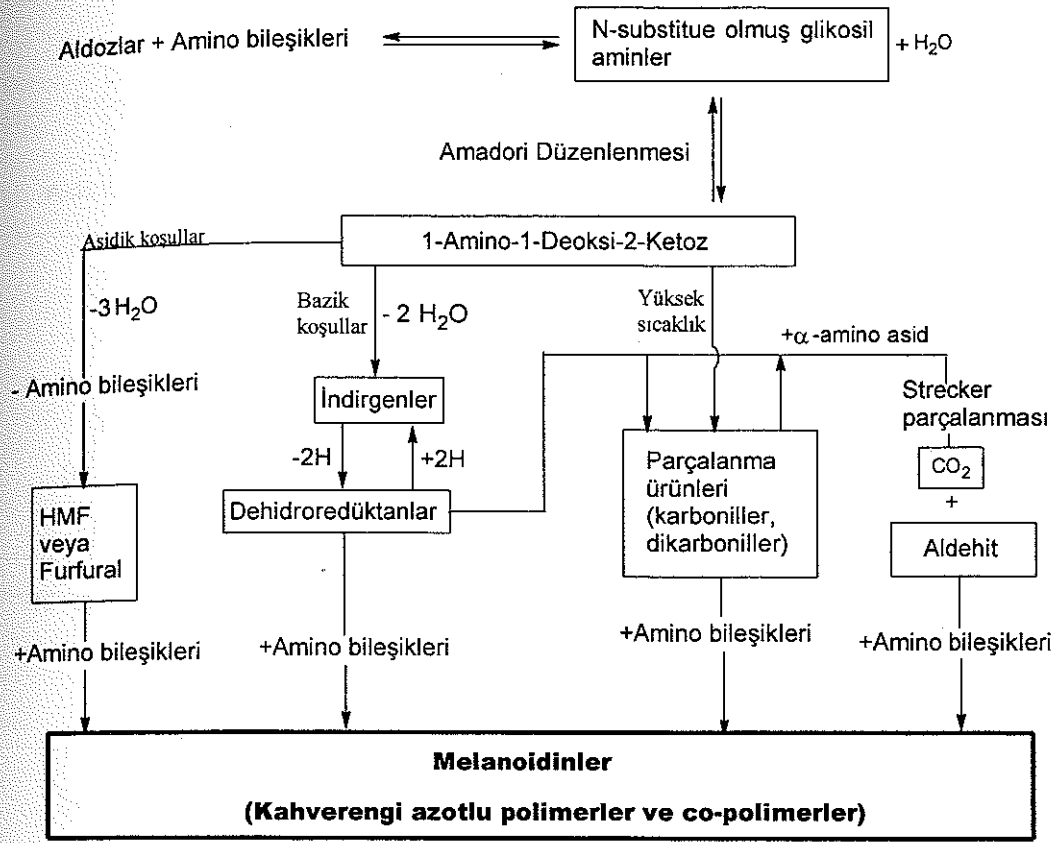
Aldozlar + Amino bileşikleri

N-substitue olmuş glikosil aminler

+ $H_2O$

Amadori Düzenlenmesi

1-Amino-1-Deoksi-2-Ketoz

Asidik koşullar

-3 $H_2O$

- Amino bileşikleri

Bazik koşullar

- 2 $H_2O$

Yüksek sıcaklık

+$\alpha$ -amino asid

İndirgenler

-2H

+2H

Dehidroredüktanlar

Parçalanma ürünleri (karboniller, dikarboniller)

Strecker parçalanması

$CO_2$

+

Aldehit

HMF veya Furfural

+Amino bileşikleri

+Amino bileşikleri

+Amino bileşikleri

+Amino bileşikleri

Melanoidinler

(Kahverengi azotlu polimerler ve co-polimerler)